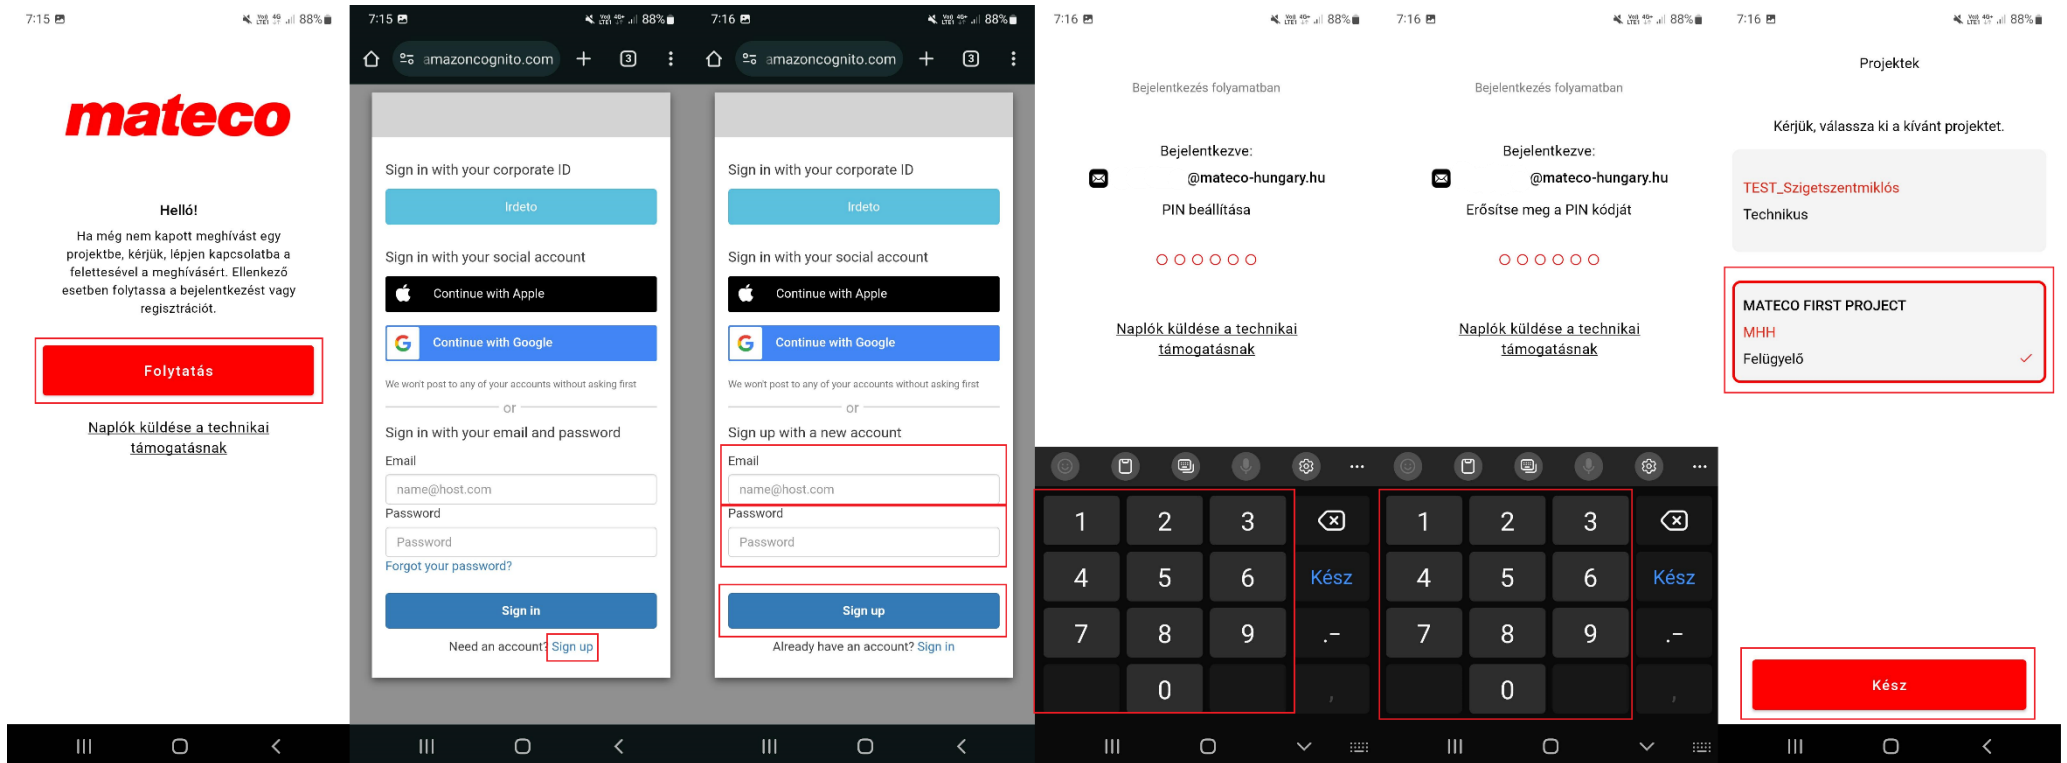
7:15 88%

mateco

Helló!

Ha még nem kapott meghívást egy projektbe, kérjük, lépjen kapcsolatba a felettesével a meghívásért. Ellenkező esetben folytassa a bejelentkezést vagy regisztrációt.

Folytatás

Naplók küldése a technikai támogatásnak

7:15 88%

amazoncognito.com 3

Sign in with your corporate ID

Irdeto

Sign in with your social account

Continue with Apple

Continue with Google

We won't post to any of your accounts without asking first

or

Sign in with your email and password

Email

name@host.com

Password

Password

Forgot your password?

Sign in

Need an account? Sign up

7:16 88%

amazoncognito.com 3

Sign in with your corporate ID

Irdeto

Sign in with your social account

Continue with Apple

Continue with Google

We won't post to any of your accounts without asking first

or

Sign up with a new account

Email

name@host.com

Password

Password

Sign up

Already have an account? Sign in

7:16 88%

Bejelentkezés folyamatban

Bejelentkezve:

@mateco-hungary.hu

PIN beállítása

Naplók küldése a technikai támogatásnak

1 2 3
4 5 6 Kész
7 8 9 .-
0 ,

7:16 88%

Bejelentkezés folyamatban

Bejelentkezve:

@mateco-hungary.hu

Erősítse meg a PIN kódját

Naplók küldése a technikai támogatásnak

1 2 3
4 5 6 Kész
7 8 9 .-
0 ,

7:16 88%

Projektek

Kérjük, válassza ki a kívánt projektet.

TEST_Szigetszentmiklós

Technikus

MATECO FIRST PROJECT

MHH

Felügyelő

Kész